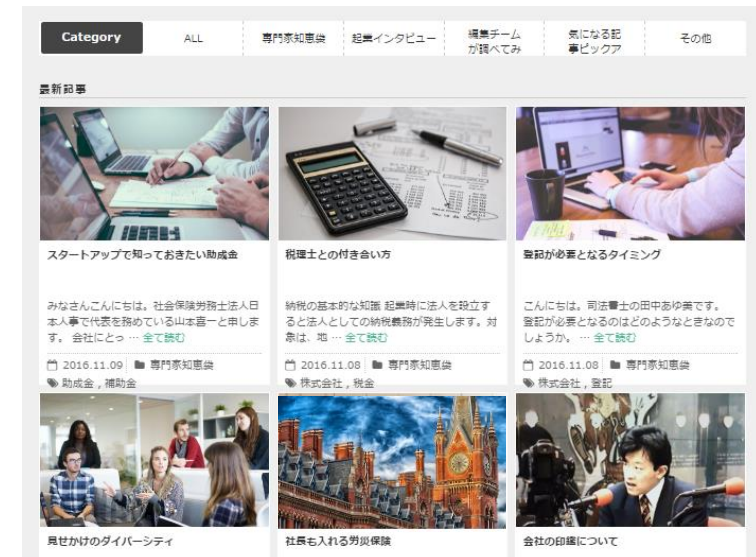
Category | ALL | 専門家知恵袋 | 起業インタビュー | 編集チームが調べてみ | 気になる記事ピックア | その他

最新記事

スタートアップで知っておきたい助成金

みなさんこんにちは。社会保険労務士法人日本人事で代表を務めている山本喜一と申します。会社にとっ … 全て読む

2016.11.09 専門家知恵袋
助成金 , 補助金

税理士との付き合い方

納税の基本的な知識 起業時に法人を設立すると法人としての納税義務が発生します。対象は、地 … 全て読む

2016.11.08 専門家知恵袋
株式会社 , 税金

登記が必要となるタイミング

こんにちは。司法書士の田中あゆ美です。登記が必要となるのはどのようなときなのでしょうか。 … 全て読む

2016.11.08 専門家知恵袋
株式会社 , 登記

見せかけのダイバーシティ

社長も入れる労災保険

会社の印鑑について